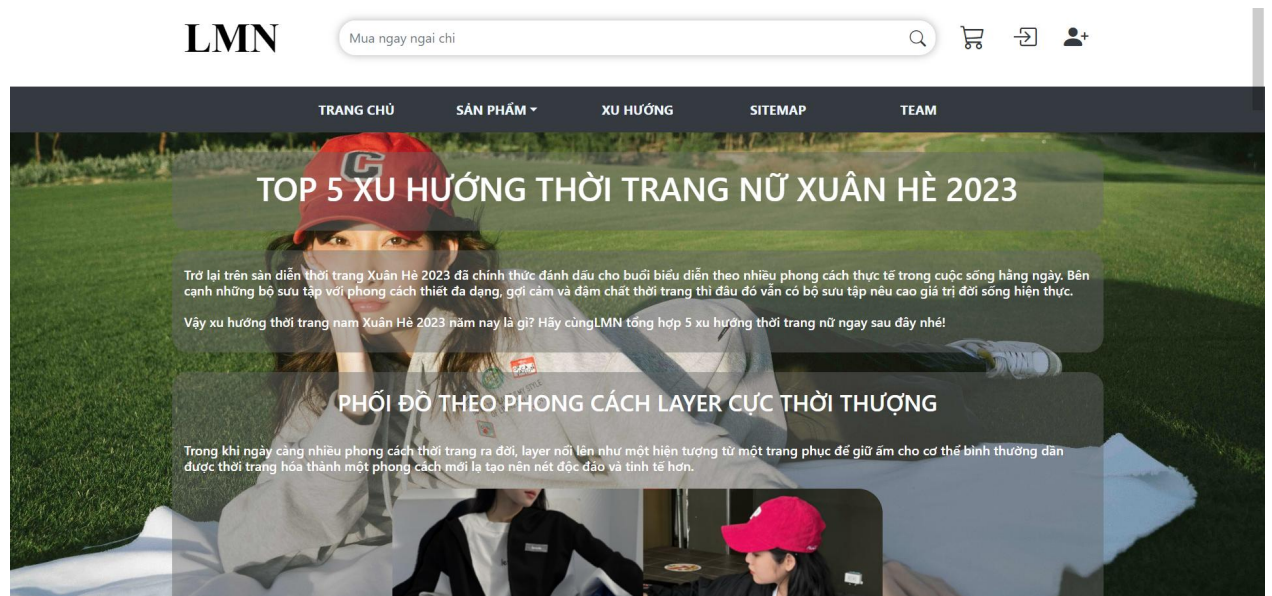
LMN

Mua ngay ngai chi

TRANG CHỦ
SẢN PHẨM
XU HƯỚNG
SITEMAP
TEAM

TOP 5 XU HƯỚNG THỜI TRANG NỮ XUÂN HÈ 2023

Trở lại trên sàn diễn thời trang Xuân Hè 2023 đã chính thức đánh dấu cho buổi biểu diễn theo nhiều phong cách thực tế trong cuộc sống hằng ngày. Bên cạnh những bộ sưu tập với phong cách thiết đa dạng, gợi cảm và đậm chất thời trang thì đâu đó vẫn có bộ sưu tập nêu cao giá trị đời sống hiện thực.

Vậy xu hướng thời trang nam Xuân Hè 2023 năm nay là gì? Hãy cùngLMN tổng hợp 5 xu hướng thời trang nữ ngay sau đây nhé!

PHỐI ĐỒ THEO PHONG CÁCH LAYER CỰC THỜI THƯỢNG

Trong khi ngày càng nhiều phong cách thời trang ra đời, layer nổi lên như một hiện tượng từ một trang phục để giữ ấm cho cơ thể bình thường dần được thời trang hóa thành một phong cách mới lạ tạo nên nét độc đáo và tinh tế hơn.